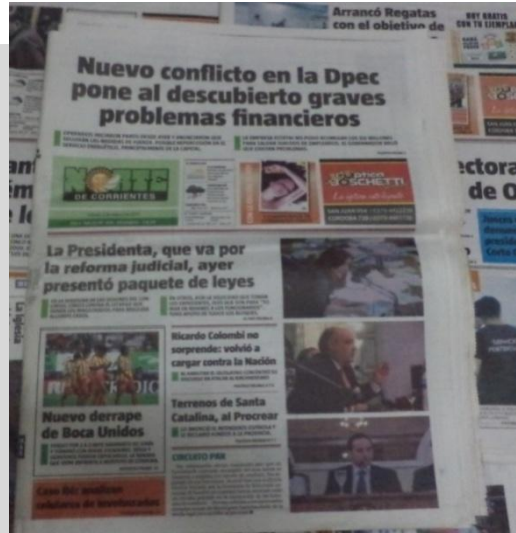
Arrancó Regatas con el objetivo de

Nuevo conflicto en la Dpec pone al descubierto graves problemas financieros

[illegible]

NORTE DE CORRIENTES

SCHETTI

La Presidenta, que va por la reforma judicial, ayer presentó paquete de leyes

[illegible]

Ricardo Colombi no sorprende: volvió a cargar contra la Nación

Nuevo derrape de Boca Unidos

Terrenos de Santa Catalina, al Procrear

CIRCUITO PRIX

ectora de O

La Iglesia